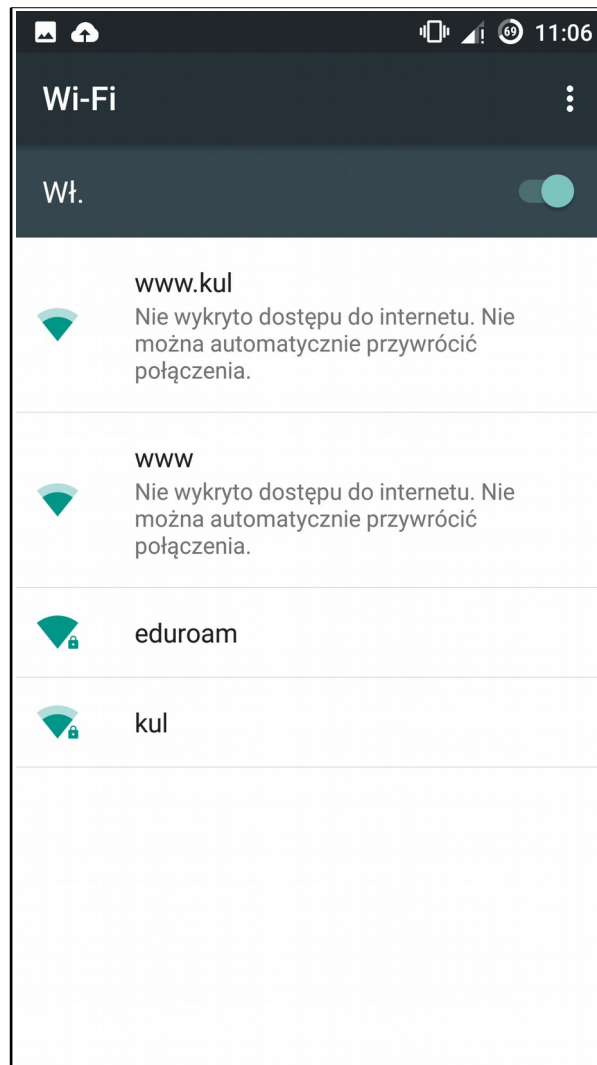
69 11:06

Wi-Fi

Wł.

www.kul
Nie wykryto dostępu do internetu. Nie można automatycznie przywrócić połączenia.

www
Nie wykryto dostępu do internetu. Nie można automatycznie przywrócić połączenia.

eduroam

kul